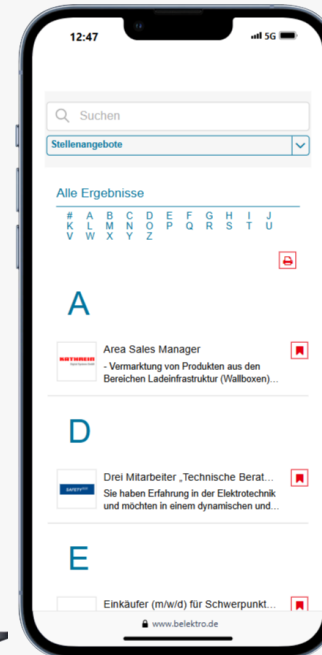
12:47 5G

Suchen

Stellenangebote

Alle Ergebnisse

# A B C D E F G H I J K L M N O P Q R S T U V W X Y Z

A

KATHREIN

Area Sales Manager

- Vermarktung von Produkten aus den Bereichen Ladeinfrastruktur (Wallboxen)...

D

SAFETY

Drei Mitarbeiter „Technische Berat...

Sie haben Erfahrung in der Elektrotechnik und möchten in einem dynamischen und...

E

Einkäufer (m/w/d) für Schwerpunkt...

www.belektro.de